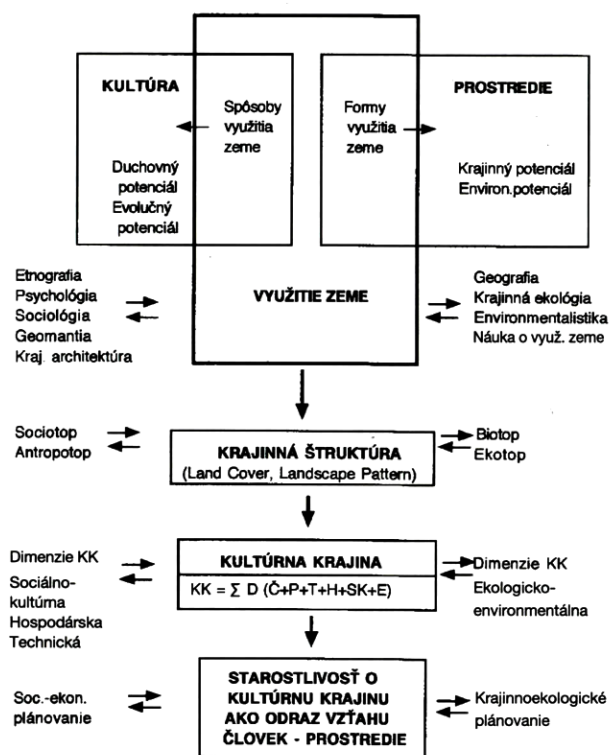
KULTÚRA

Spôsoby využitia zeme

Duchovný potenciál
Evolučný potenciál

Formy využitia zeme

PROSTREDIE

Krajinný potenciál
Environ.potenciál

Etnografia
Psychológia
Sociológia
Geomantia
Kraj. architektúra

VYUŽITIE ZEME

Geografia
Krajinná ekológia
Environmentalistika
Náuka o využ. zeme

Sociotop
Antropotop

KRAJINNÁ ŠTRUKTÚRA
(Land Cover, Landscape Pattern)

Biotop
Ekotop

Dimenzie KK
Sociálno-kultúrna
Hospodárska
Technická

KULTÚRNA KRAJINA
$KK = \sum D$ (Č+P+T+H+SK+E)

Dimenzie KK
Ekologicko-environmentálna

Soc.-ekon. plánovanie

STAROSTLIVOSŤ O KULTÚRNU KRAJINU AKO ODRAZ VZŤAHU ČLOVEK - PROSTREDIE

Krajinnoekologické plánovanie